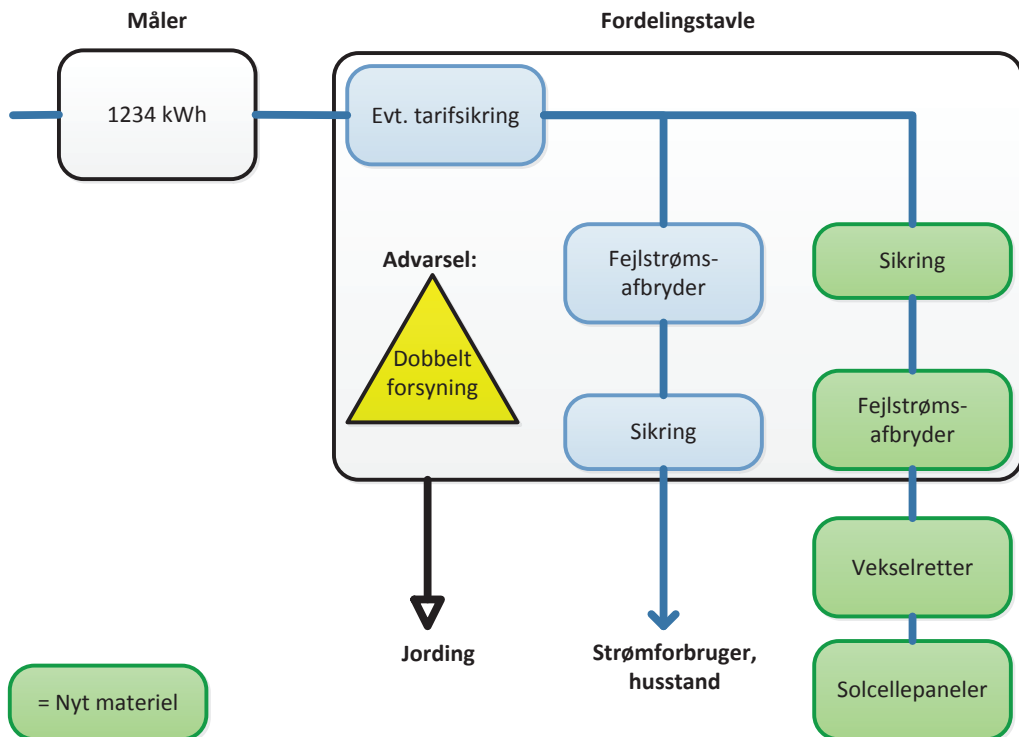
Måler

Fordelingstavle

1234 kWh

Evt. tarifsikring

Advarsel:

Dobbelt forsyning

Fejlstrømsafbryder

Sikring

Sikring

Fejlstrømsafbryder

Vekselretter

Solcellepaneler

Jording

Strømforbruger, husstand

= Nyt materiel